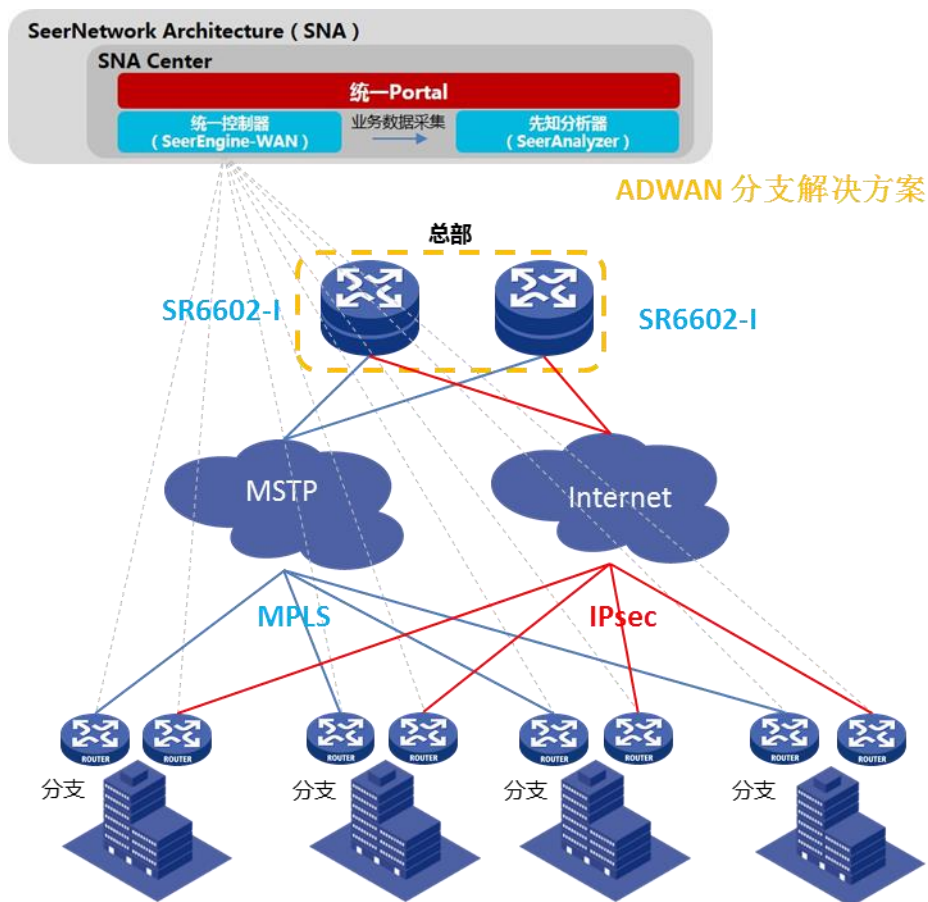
SeerNetwork Architecture ( SNA )
SNA Center
统一Portal
统一控制器 ( SeerEngine-WAN )
业务数据采集
先知分析器 ( SeerAnalyzer )

ADWAN 分支解决方案

总部
SR6602-I
SR6602-I

MSTP
Internet

MPLS
IPsec

ROUTER ROUTER ROUTER ROUTER ROUTER ROUTER ROUTER ROUTER

分支
分支
分支
分支